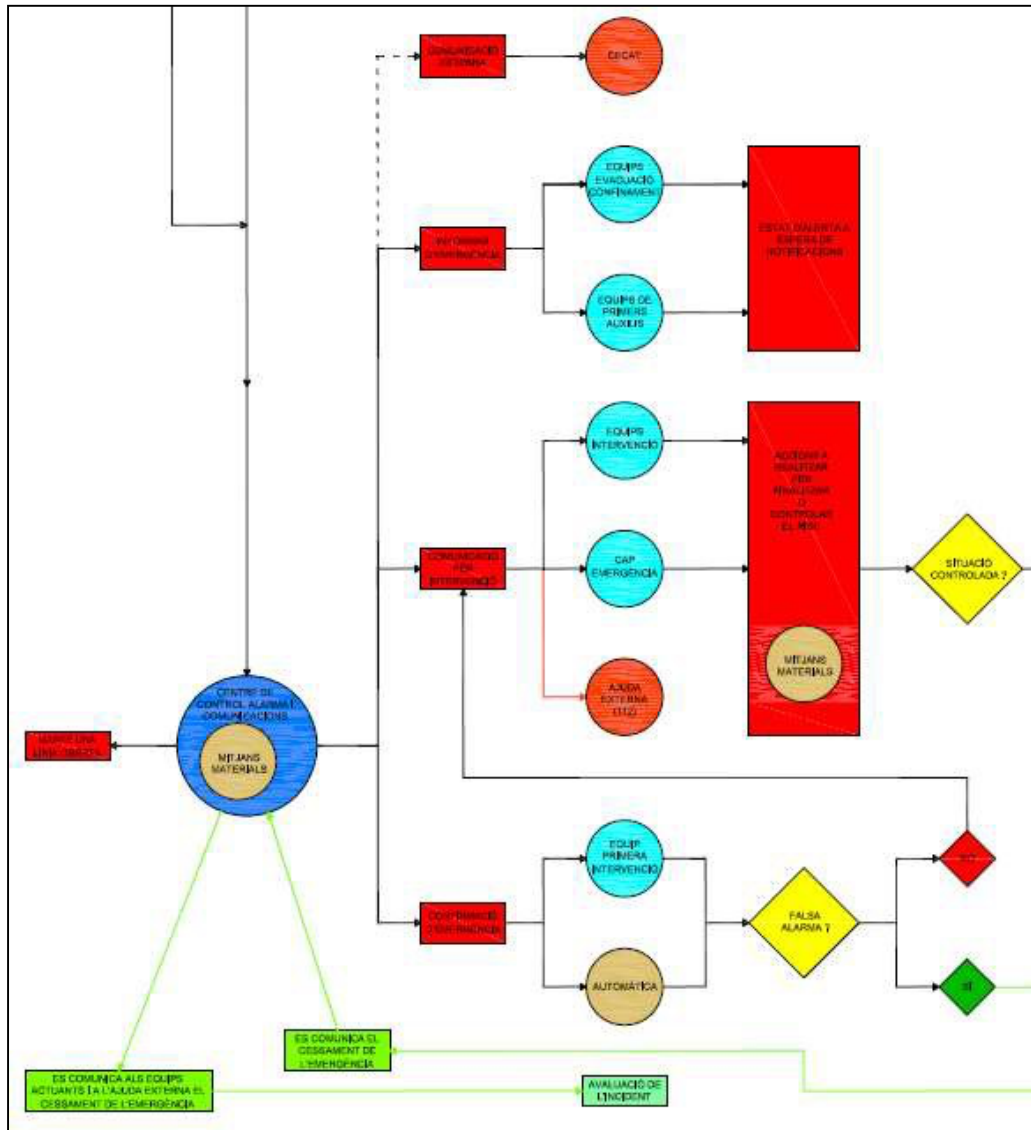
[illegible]
CECAT
EQUIPS EVACUACIÓ CONFINAMENT
EQUIPS DE PRIMERS AUXILIS
INFORMAR D'EMERGÈNCIA
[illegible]
EQUIPS INTERVENCIÓ
CAP EMERGÈNCIA
AJUDA EXTERNA (112)
COMUNICACIÓ PER INTERVENCIÓ
ACCIONS A REALITZAR PER NEUTRALITZAR O CONTROLAR EL RISC
MITJANS MATERIALS
SITUACIÓ CONTROLADA ?
CENTRE DE CONTROL ALARMA I COMUNICACIONS
MITJANS MATERIALS
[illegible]
EQUIP PRIMERA INTERVENCIÓ
AUTOMÀTICA
CONFIRMACIÓ D'EMERGÈNCIA
FALSA ALARMA ?
NO
SI
ES COMUNICA EL CESSAMENT DE L'EMERGÈNCIA
ES COMUNICA ALS EQUIPS ACTUANTS I A L'AJUDA EXTERNA EL CESSAMENT DE L'EMERGÈNCIA
AVALUACIÓ DE L'INCIDENT